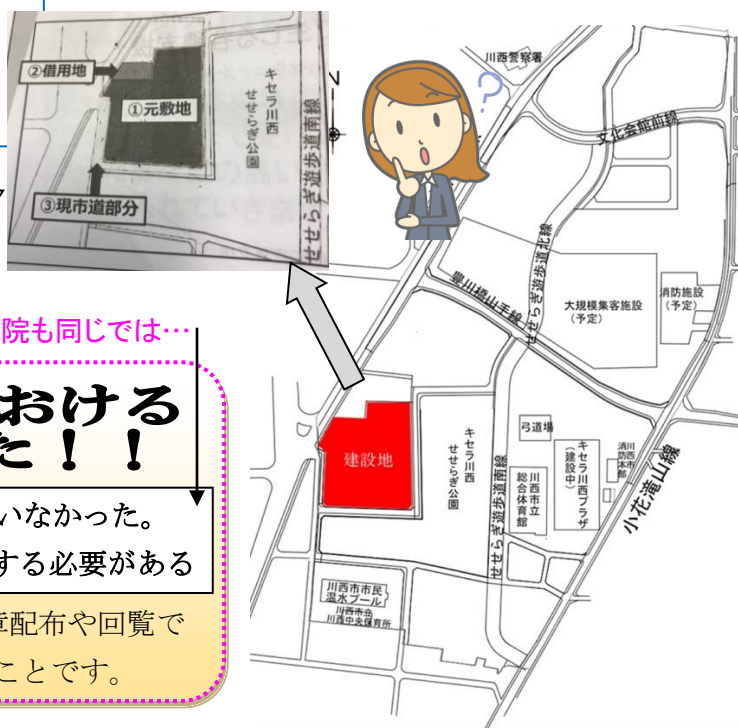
②借用地

①元敷地

③現市道部分

キセラ川西 せせらぎ公園

せせらぎ遊歩道南線

N

川西警察署

?

文化会館前線

せせらぎ遊歩道北線

栄川橋山手線

大規模集客施設 (予定)

消防施設 (予定)

院も同じでは…

おける
た！！

いなかった。
する必要がある

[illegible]配布や回覧で
ことです。

建設地

キセラ川西 せせらぎ公園

弓道場

川西市立総合体育館

キセラ川西プラザ (建設中)

川西消防本部

せせらぎ遊歩道南線

小花滝山線

川西市市民温水プール

川西市立川西中央保育所